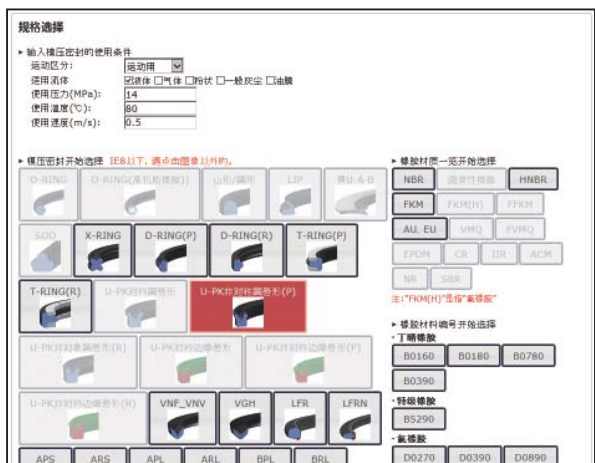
规格选择

▸ 输入橡压密封的使用条件
运动区分: 运动用
适用流体 ☑液体 ☐气体 ☐粉状 ☐一般灰尘 ☐油膜
使用压力(MPa): 14
使用温度(℃): 80
使用速度(m/s): 0.5

▸ 橡压密封开始选择 IE8以下，请点击图像以外的。

O-RING
O-RING(高机能橡胶)
山形/隅形
LIP
旋U-A-B
SOD
X-RING
D-RING(P)
D-RING(R)
T-RING(P)
T-RING(R)
U-PK对称圆形
U-PK非对称圆形(P)
U-PK非对称圆形(R)
U-PK对称边唇形
U-PK非对称边唇形(P)
U-PK非对称边唇形(R)
VNF_VNV
VGH
LFR
LFRN
APS
ARS
APL
ARL
BPL
BRL

▸ 橡胶材质一览开始选择
NBR
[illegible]
HNBR
FKM
FKM(H)
FFKM
AU, EU
VMQ
FVMQ
EPDM
CR
IIR
ACM
NR
SBR
注:"FKM(H)"是指"氟橡胶"

▸ 橡胶材料编号开始选择
· 丁腈橡胶
B0160
B0180
B0780
B0390
· 特级橡胶
B5290
· 氟橡胶
D0270
D0390
D0890